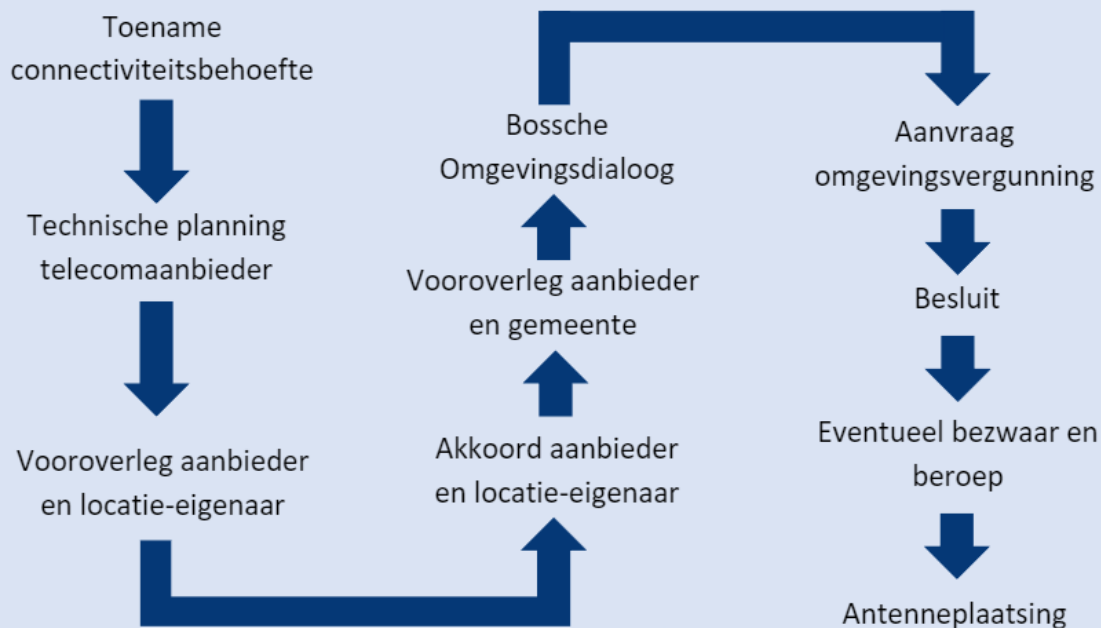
Toename connectiviteitsbehoefte

Technische planning telecomaanbieder

Vooroverleg aanbieder en locatie-eigenaar

Akkoord aanbieder en locatie-eigenaar

Vooroverleg aanbieder en gemeente

Bossche Omgevingsdialoog

Aanvraag omgevingsvergunning

Besluit

Eventueel bezwaar en beroep

Antenneplaatsing